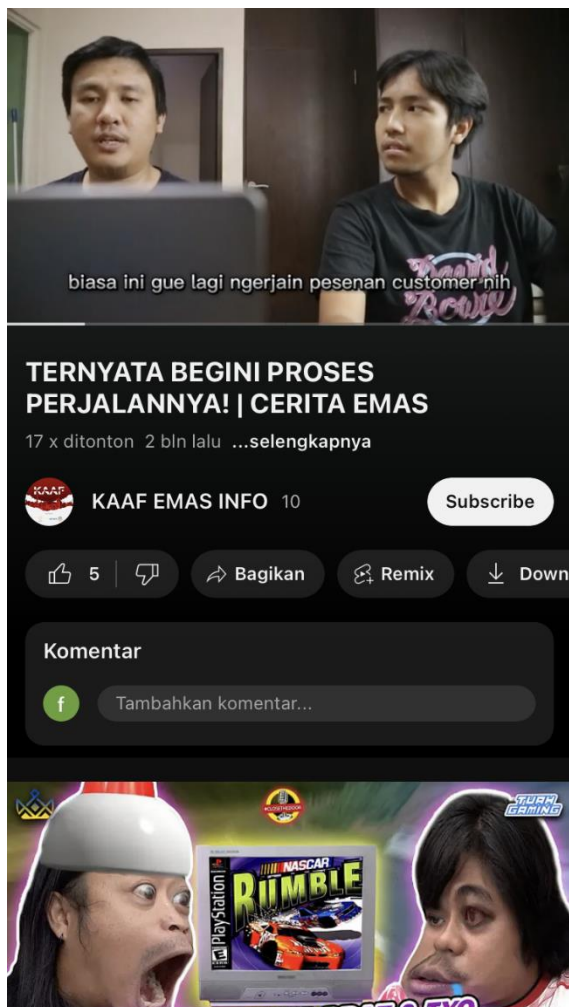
biasa ini gue lagi ngerjain pesenan customer nih

TERNYATA BEGINI PROSES PERJALANNYA! | CERITA EMAS

17 x ditonton 2 bln lalu ...selengkapnya

KAAF

KAAF EMAS INFO 10

Subscribe

5

Bagikan

Remix

Down

Komentar

f

Tambahkan komentar...

TUAN GAMING

NASCAR RUMBLE

PlayStation